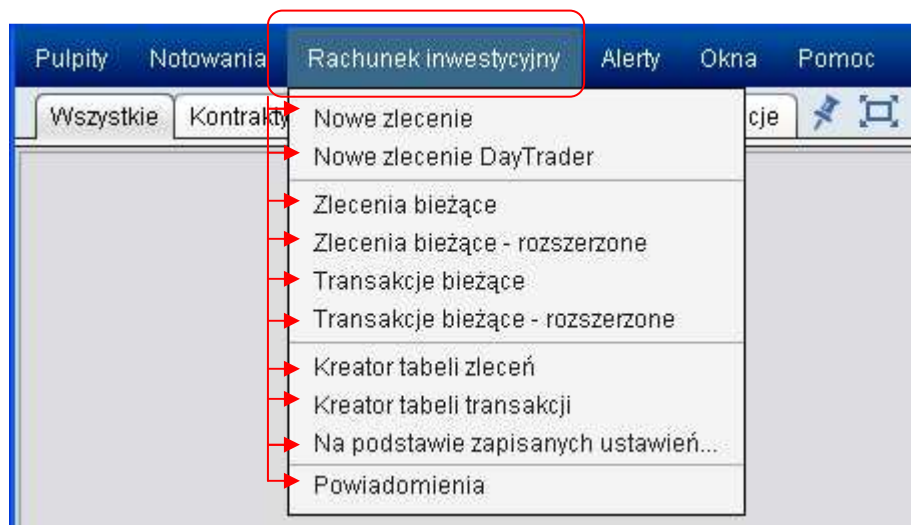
Pulpity Notowania Rachunek inwestycyjny Alerty Okna Pomoc

Wszystkie Kontrakty cje

Nowe zlecenie
Nowe zlecenie DayTrader
Zlecenia bieżące
Zlecenia bieżące - rozszerzone
Transakcje bieżące
Transakcje bieżące - rozszerzone
Kreator tabeli zleceń
Kreator tabeli transakcji
Na podstawie zapisanych ustawień...
Powiadomienia